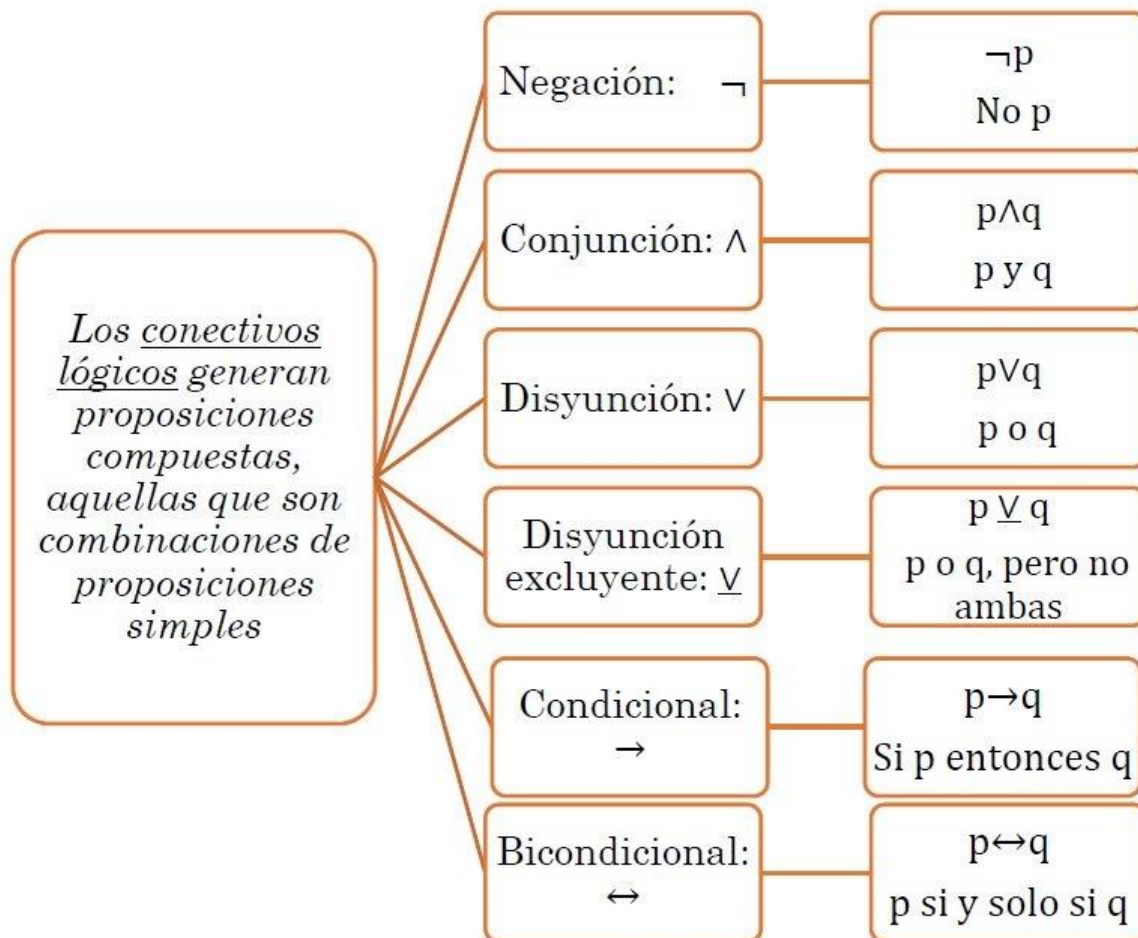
Los conectivos lógicos generan proposiciones compuestas, aquellas que son combinaciones de proposiciones simples

Negación: $\neg$

$\neg p$
No p

Conjunción: $\wedge$

$p \wedge q$
p y q

Disyunción: $\vee$

$p \vee q$
p o q

Disyunción excluyente: $\underline{\vee}$

$p \underline{\vee} q$
p o q, pero no ambas

Condicional: $\rightarrow$

$p \rightarrow q$
Si p entonces q

Bicondicional: $\leftrightarrow$

$p \leftrightarrow q$
p si y solo si q